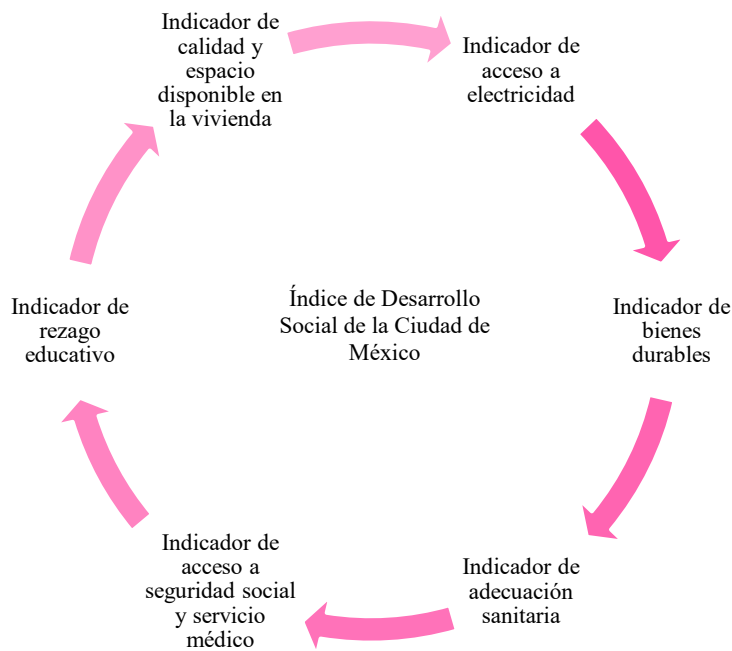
Indicador de calidad y espacio disponible en la vivienda

Indicador de acceso a electricidad

Indicador de bienes durables

Indicador de adecuación sanitaria

Indicador de acceso a seguridad social y servicio médico

Indicador de rezago educativo

Índice de Desarrollo Social de la Ciudad de México